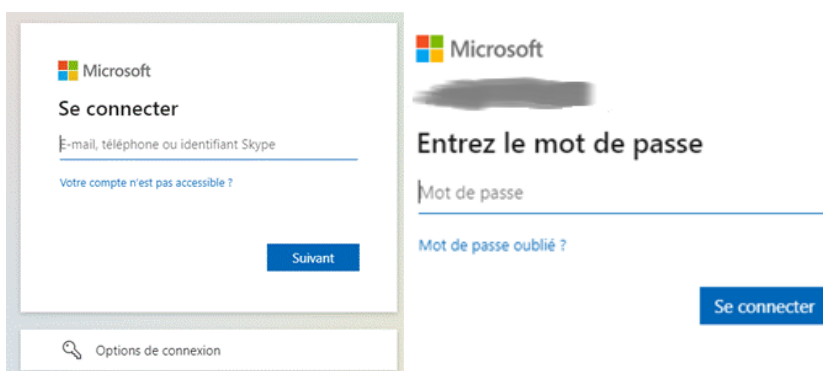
Microsoft

Se connecter

E-mail, téléphone ou identifiant Skype

Votre compte n'est pas accessible ?

Suivant

Options de connexion

Microsoft

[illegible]

Entrez le mot de passe

Mot de passe

Mot de passe oublié ?

Se connecter